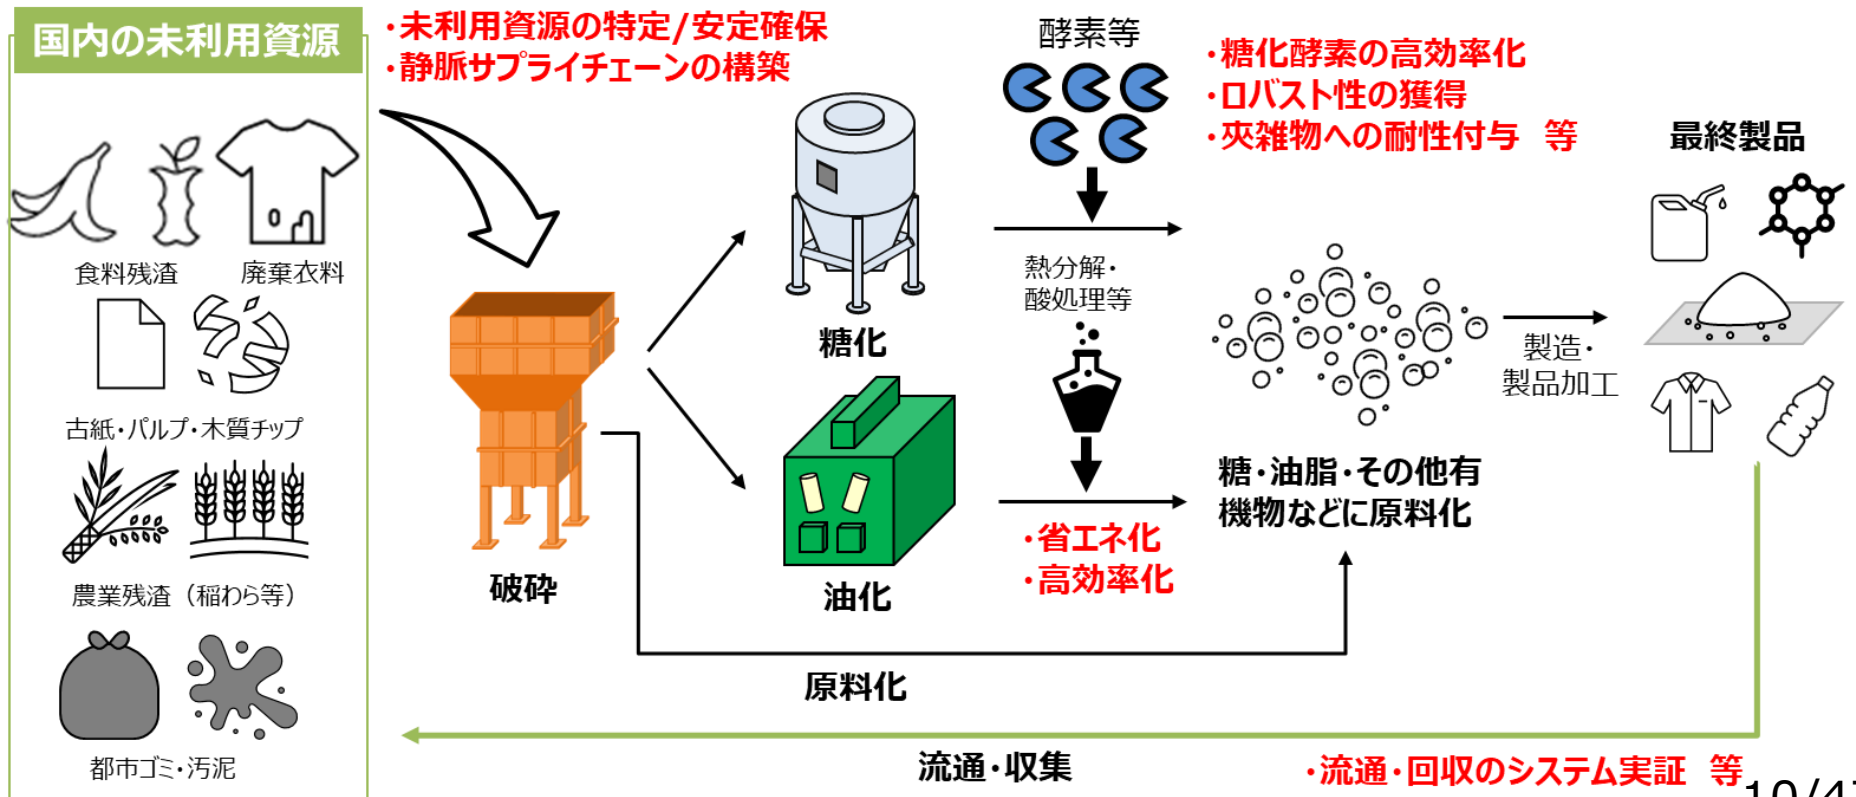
国内の未利用資源

食料残渣　廃棄衣料

古紙・パルプ・木質チップ

農業残渣（稲わら等）

都市ゴミ・汚泥

・未利用資源の特定/安定確保
・静脈サプライチェーンの構築

破砕

糖化

油化

酵素等

・糖化酵素の高効率化
・ロバスト性の獲得
・夾雑物への耐性付与　等

熱分解・
酸処理等

・省エネ化
・高効率化

糖・油脂・その他有機物などに原料化

製造・
製品加工

最終製品

原料化

流通・収集

・流通・回収のシステム実証　等

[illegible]